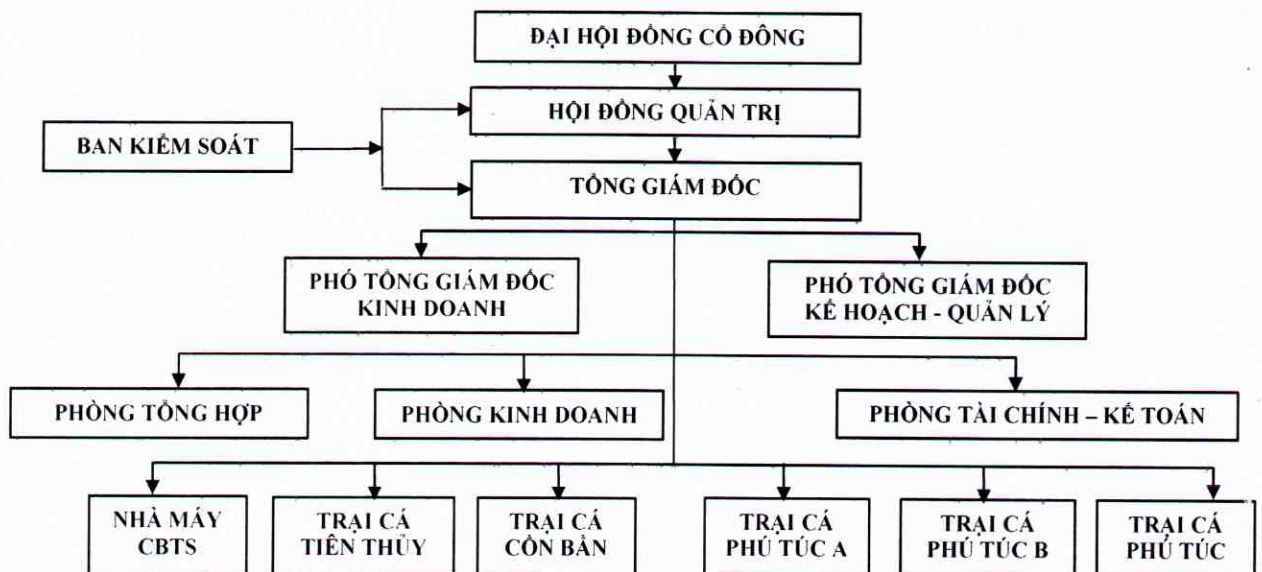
ĐẠI HỘI ĐỒNG CỔ ĐÔNG

HỘI ĐỒNG QUẢN TRỊ

BAN KIỂM SOÁT

TỔNG GIÁM ĐỐC

PHÓ TỔNG GIÁM ĐỐC KINH DOANH

PHÓ TỔNG GIÁM ĐỐC KẾ HOẠCH - QUẢN LÝ

PHÒNG TỔNG HỢP

PHÒNG KINH DOANH

PHÒNG TÀI CHÍNH – KẾ TOÁN

NHÀ MÁY CBTS

TRẠI CÁ TIÊN THỦY

TRẠI CÁ CỒN BẦN

TRẠI CÁ PHÚ TÚC A

TRẠI CÁ PHÚ TÚC B

TRẠI CÁ PHÚ TÚC